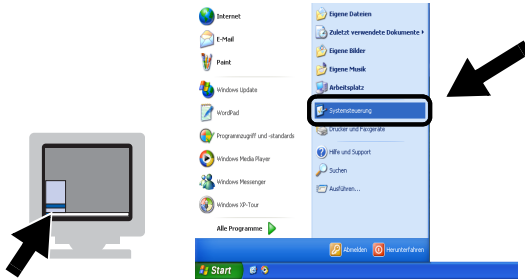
Internet
E-Mail
Paint
Windows Update
WordPad
Programmzugriff und -standards
Windows Media Player
Windows Messenger
Windows XP-Tour
Alle Programme
Eigene Dateien
Zuletzt verwendete Dokumente
Eigene Bilder
Eigene Musik
Arbeitsplatz
Systemsteuerung
Drucker und Faxgeräte
Hilfe und Support
Suchen
Ausführen...
Abmelden
Herunterfahren
Start